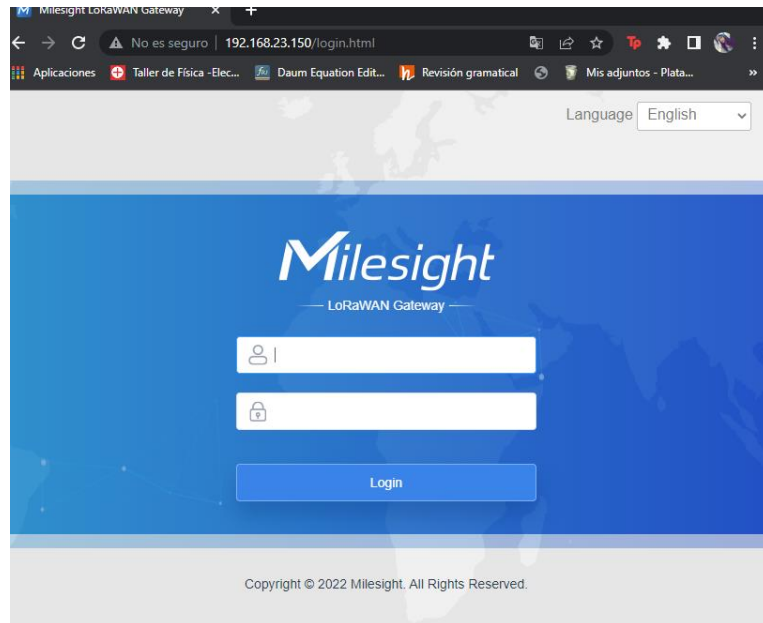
Milesight LoRaWAN Gateway

No es seguro | 192.168.23.150/login.html

Aplicaciones Taller de Física -Elec... Daum Equation Edit... Revisión gramatical Mis adjuntos - Plata...

Language English

Milesight

— LoRaWAN Gateway —

Login

Copyright © 2022 Milesight. All Rights Reserved.